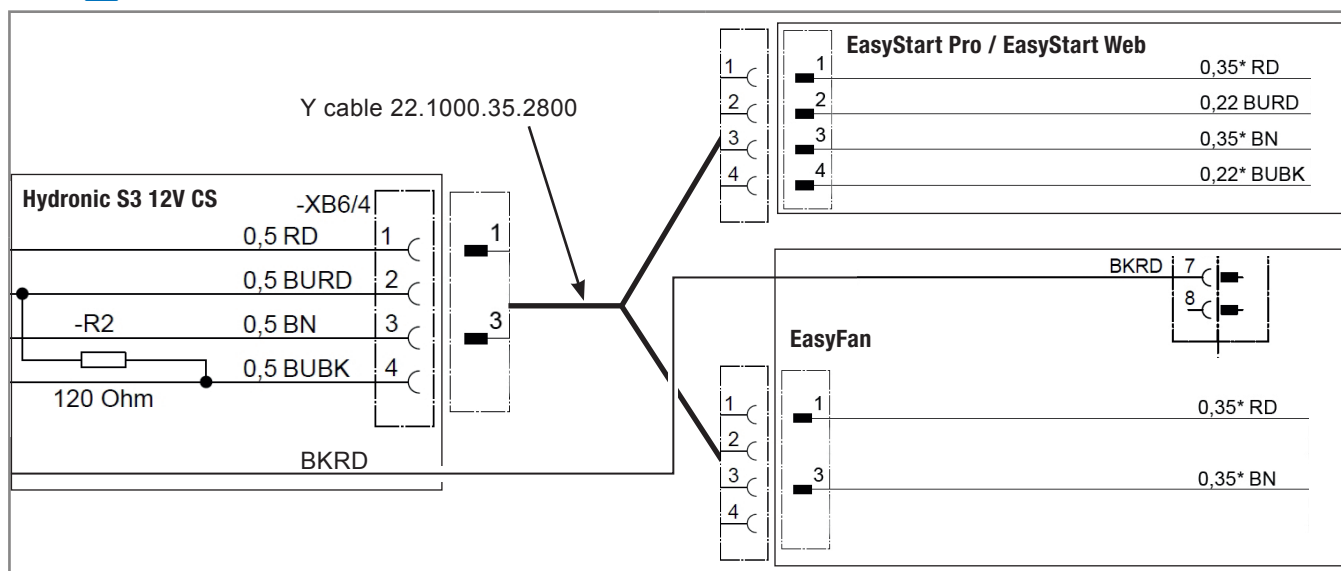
EasyStart Pro / EasyStart Web

1
2
3
4

1 0,35* RD
2 0,22 BURD
3 0,35* BN
4 0,22* BUBK

Y cable 22.1000.35.2800

Hydronic S3 12V CS

-XB6/4

0,5 RD 1
0,5 BURD 2
-R2 0,5 BN 3
0,5 BUBK 4

120 Ohm

1
3

BKRD

BKRD 7
8

EasyFan

1
2
3
4

1 0,35* RD
3 0,35* BN